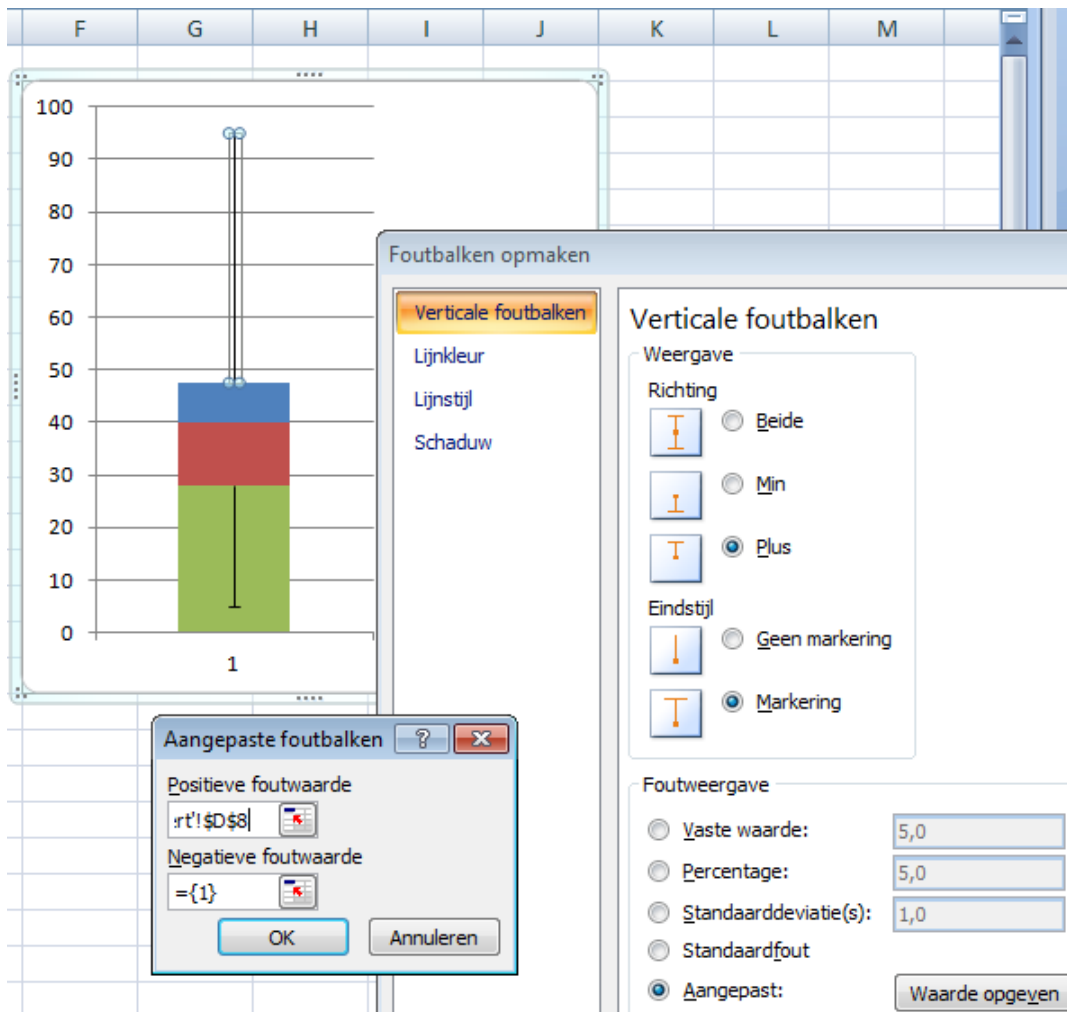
F G H I J K L M

100
90
80
70
60
50
40
30
20
10
0
1

Foutbalken opmaken

Verticale foutbalken
Lijnkleur
Lijnstijl
Schaduw

Verticale foutbalken
Weergave
Richting
Beide
Min
Plus
Eindstijl
Geen markering
Markering

Foutweergave
Vaste waarde: 5,0
Percentage: 5,0
Standaarddeviatie(s): 1,0
Standaardfout
Aangepast: Waarde opgeven

Aangepaste foutbalken
Positieve foutwaarde
:rt'!$D$8
Negatieve foutwaarde
={1}
OK
Annuleren